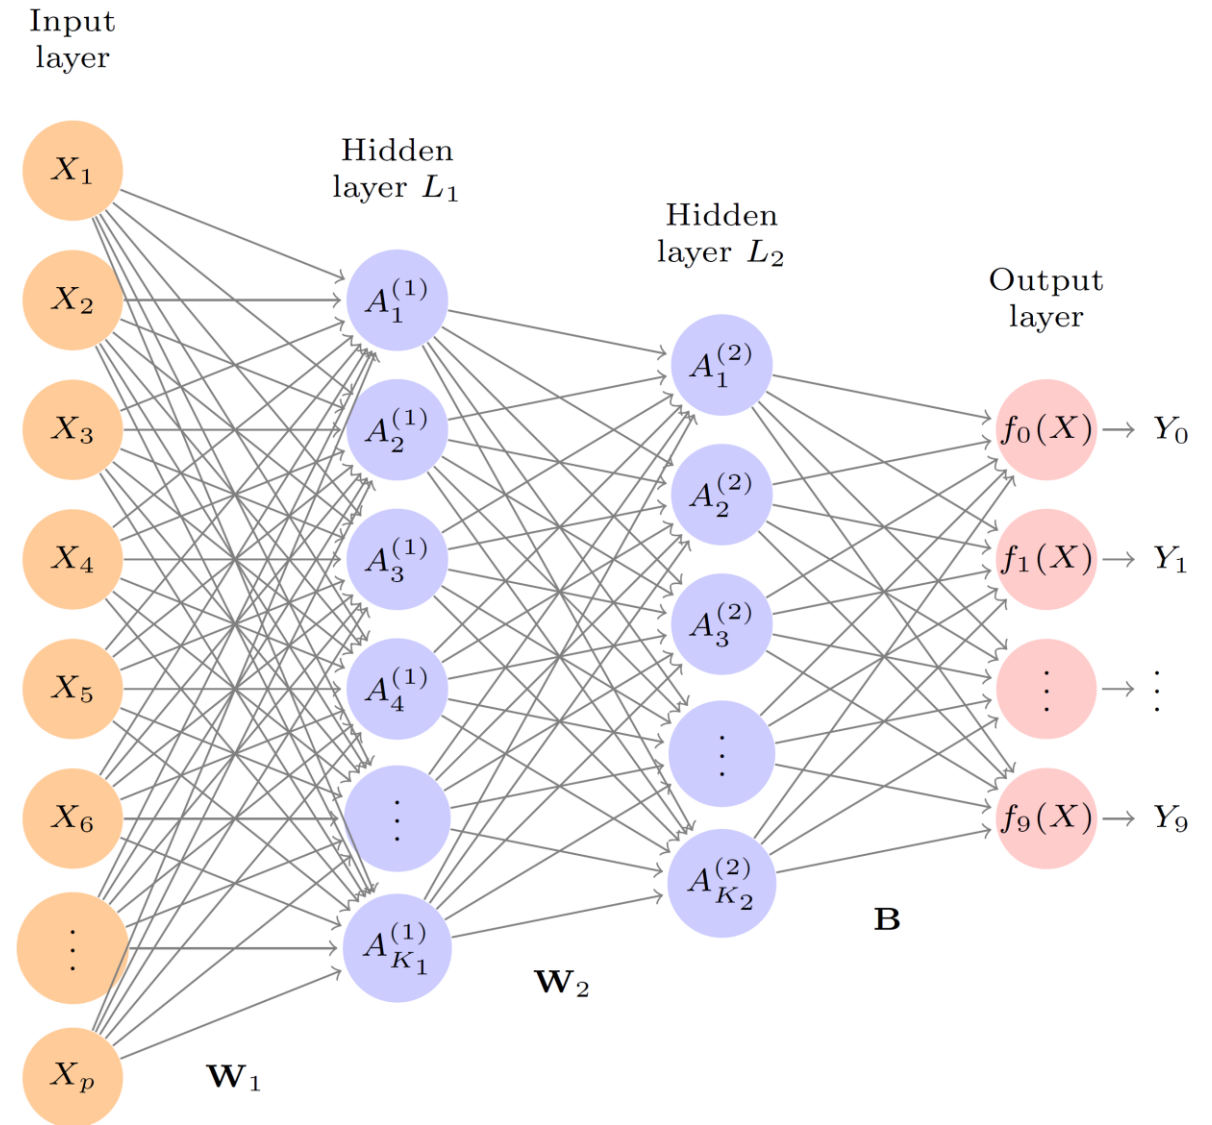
Input layer

Hidden layer $L_1$

Hidden layer $L_2$

Output layer

$X_1$

$X_2$

$X_3$

$X_4$

$X_5$

$X_6$

$\vdots$

$X_p$

$A_1^{(1)}$

$A_2^{(1)}$

$A_3^{(1)}$

$A_4^{(1)}$

$\vdots$

$A_{K_1}^{(1)}$

$A_1^{(2)}$

$A_2^{(2)}$

$A_3^{(2)}$

$\vdots$

$A_{K_2}^{(2)}$

$f_0(X)$ → $Y_0$

$f_1(X)$ → $Y_1$

$\vdots$ → $\vdots$

$f_9(X)$ → $Y_9$

$\mathbf{W}_1$

$\mathbf{W}_2$

$\mathbf{B}$